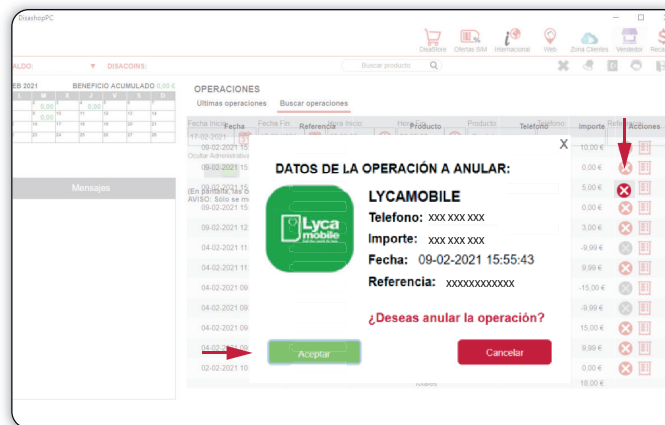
DisashopPC

DisaStore Ofertas SIM Internacional Web Zona Clientes Vendedor Reca

ALDO: DISACOINS: Buscar producto

EB 2021 BENEFICIO ACUMULADO 0,00 €

| L | M | X | J | V | S | D |
|---|---|---|---|---|---|---|
| 1 | 2 | 3 | 4 | 5 | 6 | 7 |
| 8 | 9 | 10 | 11 | 12 | 13 | 14 |
| 15 | 16 | 17 | 18 | 19 | 20 | 21 |
| 22 | 23 | 24 | 25 | 26 | 27 | 28 |

0,00 0,00 0,00

Ocultar Administrat

Mensajes

(En pantalla, las o
AVISO: Sólo se m

OPERACIONES

Ultimas operaciones Buscar operaciones

Fecha inicio Fecha Fecha Fin Referencia Hora inicio Hora fin Producto Producto Telefono Telefono Importe Referencia Acciones

17-02-2021

09-02-2021 15
09-02-2021 15
09-02-2021 15
09-02-2021 12
04-02-2021 11
04-02-2021 11
04-02-2021 09
04-02-2021 09
04-02-2021 09
04-02-2021 09
02-02-2021 10

10,00 €
0,00 €
5,00 €
0,00 €
3,00 €
-9,99 €
9,99 €
-15,00 €
-9,99 €
15,00 €
9,99 €
-5,00 €
18,00 €

X

DATOS DE LA OPERACIÓN A ANULAR:

Lyca mobile

LYCAMOBILE

Telefono: xxx xxx xxx

Importe: xxx xxx xxx

Fecha: 09-02-2021 15:55:43

Referencia: xxxxxxxxxxxx

¿Deseas anular la operación?

Aceptar

Cancelar